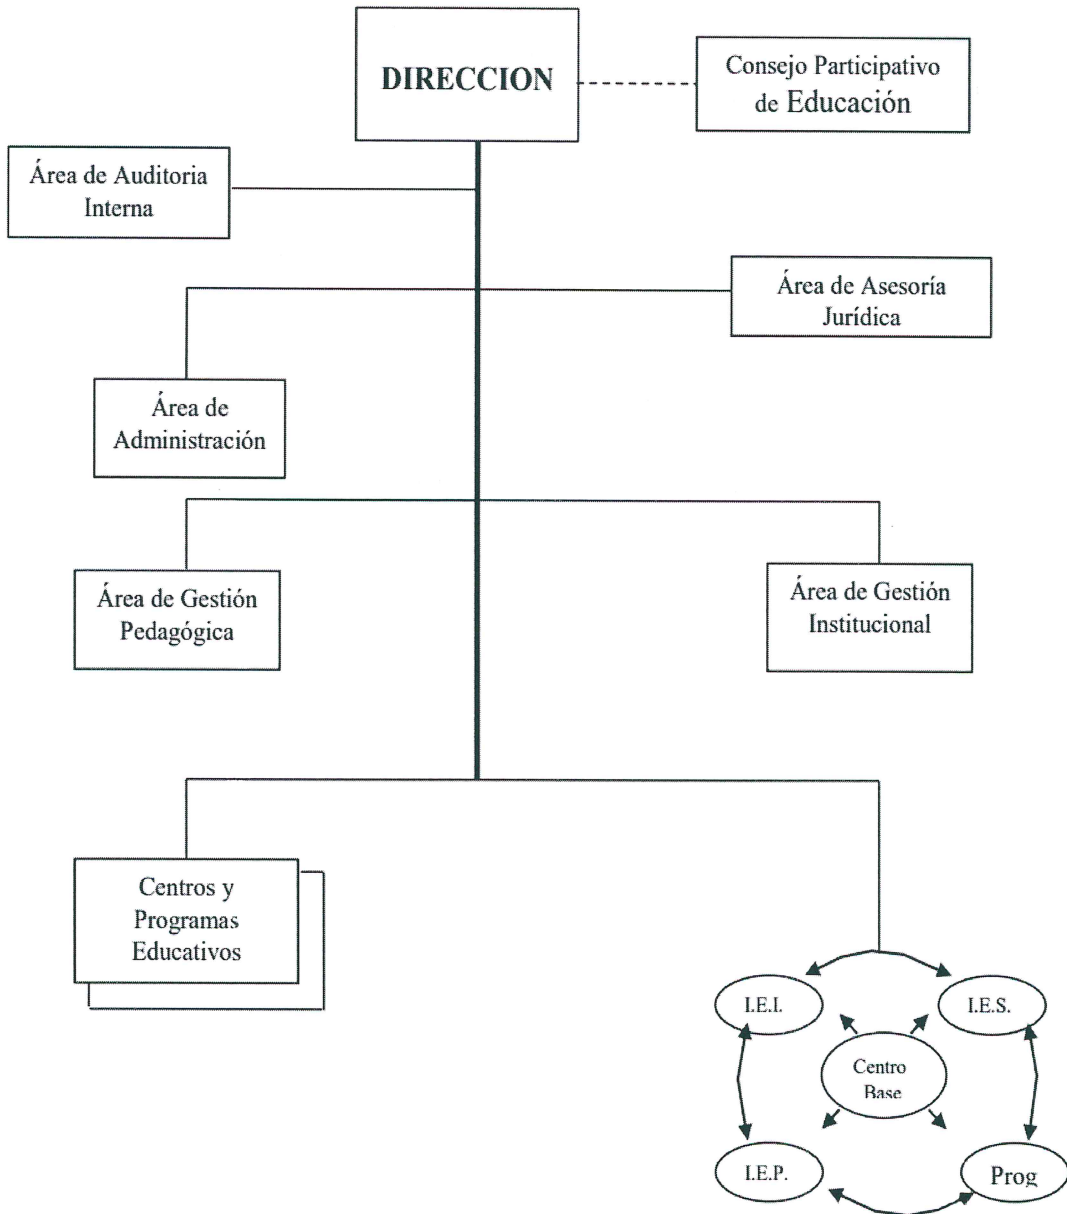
DIRECCION

Consejo Participativo de Educación

Área de Auditoria Interna

Área de Asesoría Jurídica

Área de Administración

Área de Gestión Pedagógica

Área de Gestión Institucional

Centros y Programas Educativos

I.E.I.

I.E.S.

Centro Base

I.E.P.

Prog